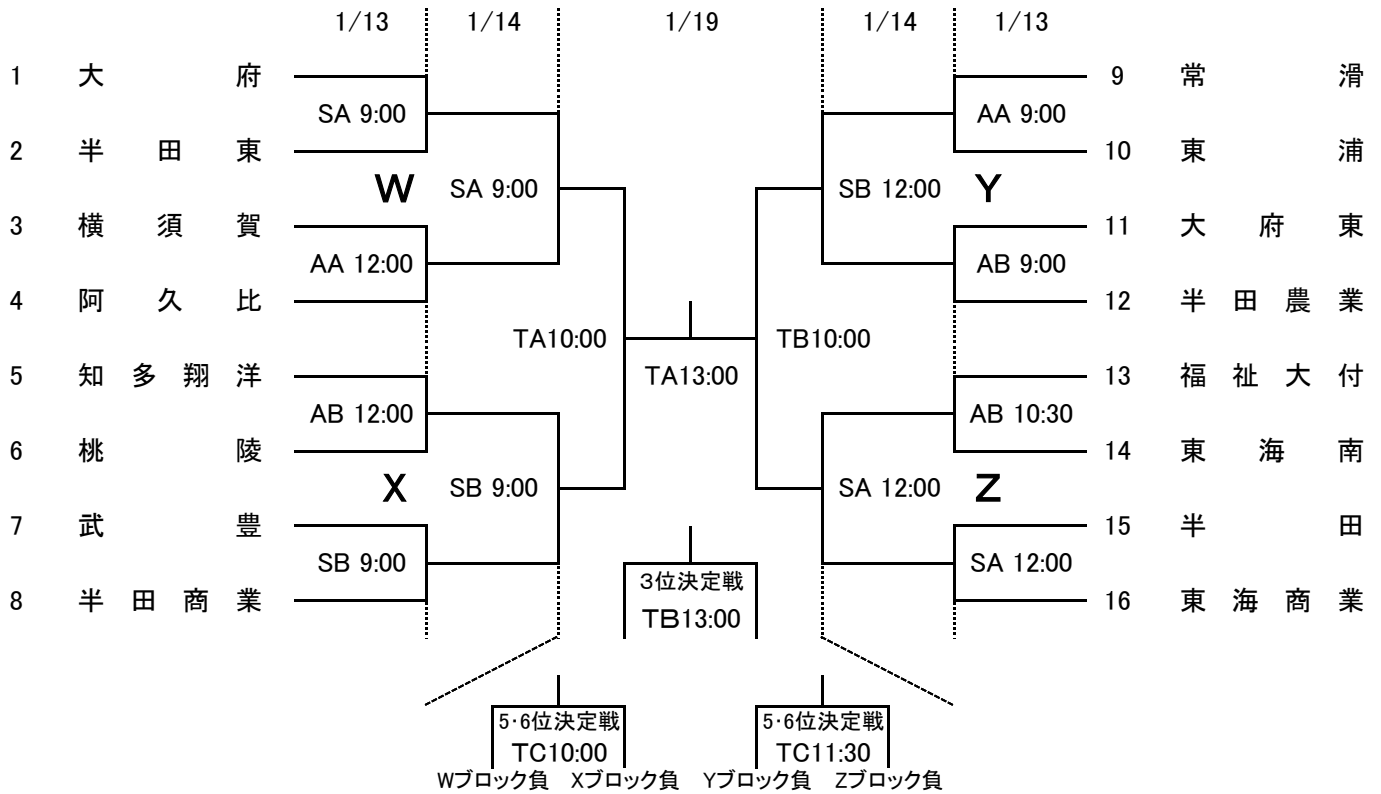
1/13 1/14 1/19 1/14 1/13

1 大府
SA 9:00
2 半田東
W
SA 9:00
3 横須賀
AA 12:00
4 阿久比
TA10:00
5 知多翔洋
AB 12:00
6 桃陵
X
SB 9:00
7 武豊
SB 9:00
8 半田商業

TA13:00

3位決定戦
TB13:00

9 常滑
AA 9:00
10 東浦
SB 12:00
Y
11 大府東
AB 9:00
12 半田農業
TB10:00
13 福祉大付
AB 10:30
14 東海南
SA 12:00
Z
15 半田
SA 12:00
16 東海商業

5·6位決定戦
TC10:00
Wブロック負 Xブロック負

5·6位決定戦
TC11:30
Yブロック負 Zブロック負